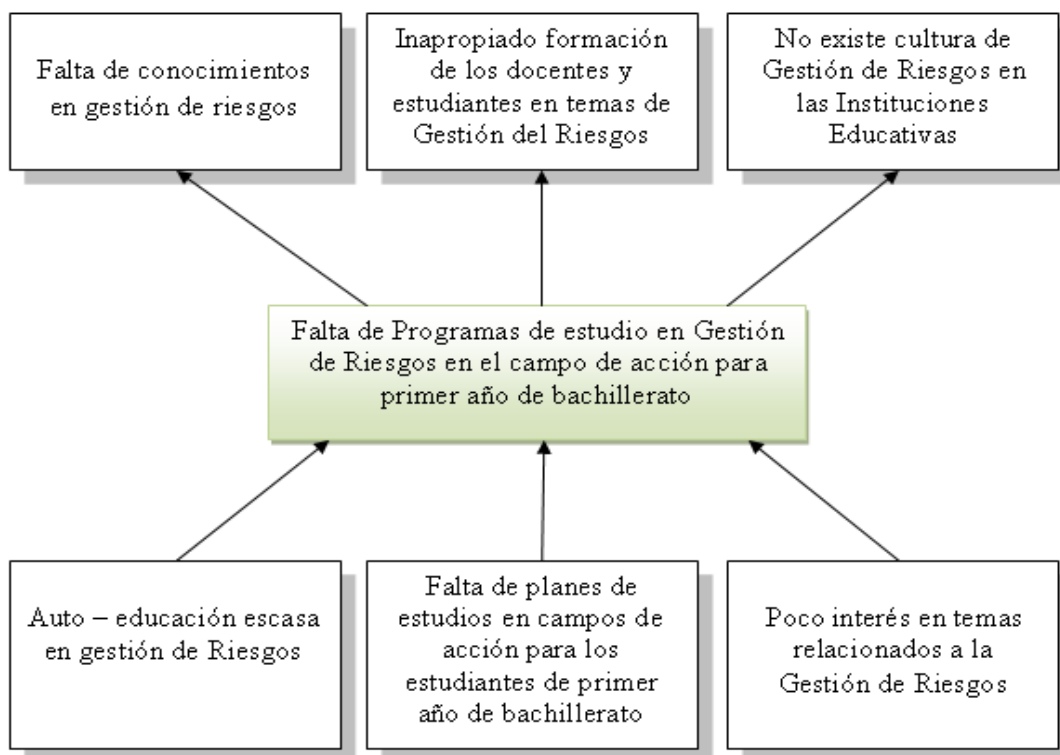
Falta de conocimientos en gestión de riesgos

Inapropiado formación de los docentes y estudiantes en temas de Gestión del Riesgos

No existe cultura de Gestión de Riesgos en las Instituciones Educativas

Falta de Programas de estudio en Gestión de Riesgos en el campo de acción para primer año de bachillerato

Auto – educación escasa en gestión de Riesgos

Falta de planes de estudios en campos de acción para los estudiantes de primer año de bachillerato

Poco interés en temas relacionados a la Gestión de Riesgos